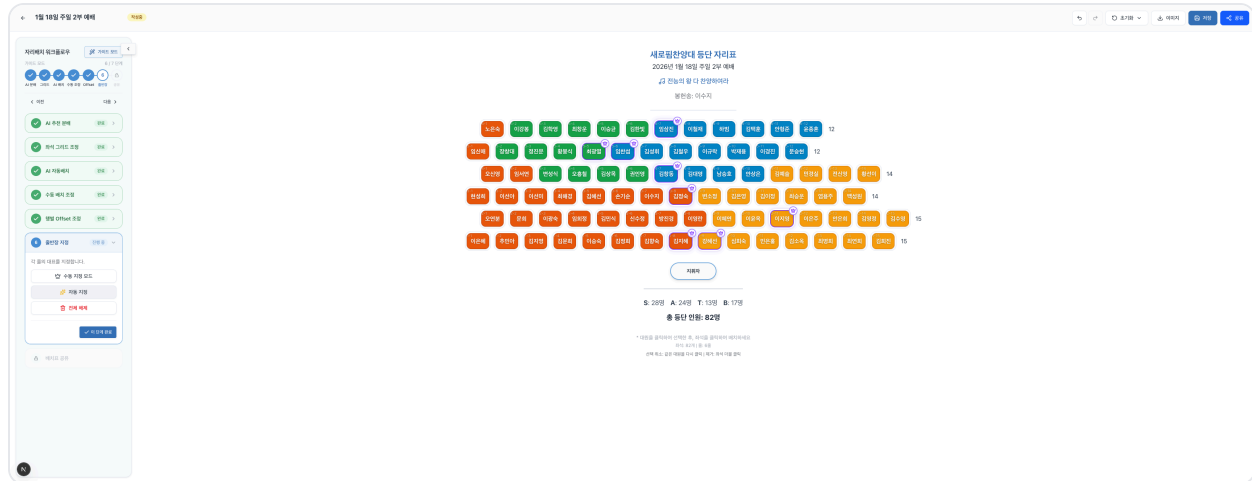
← 1월 18일 주일 2부 예배 작성중

초기화 | 내보내기 | 저장 | 공유

자리배치 워크플로우
가이드 보기
AI 추천 | 그리드 | AI 배치 | 수동 조정 | Offset | 출연장

< 이전 다음 >

AI 추천 분배 완료
파트 그리드 조정 완료
AI 자동배치 완료
수동 배치 조정 완료
행별 Offset 조정 완료
6 출연장 지정 진행 중

이 줄에 대표를 지정합니다.
수동 지정 모드
자동 지정
전체 해제
이 단계 완료

새로핌찬양대 등단 자리표
2026년 1월 18일 주일 2부 예배
전능의 왕 다 찬양하여라
봉헌송: 이수지

노은숙 이영롱 김학영 최정윤 이승금 김현철 정성진 이혜재 최현 김택훈 안형준 윤종훈 12
김신혜 강성대 정진완 황봉식 허경철 김한섭 김성휘 김철우 이규학 박재용 이경인 문승현 12
오선영 임서연 변성식 오종철 김성목 권민영 김명동 김대영 남승호 변성은 김혜윤 안경실 전선희 황선미 14
한성희 이선미 이선미 최혜경 김혜선 손기순 이수지 김영숙 변소진 김은영 김이영 최승은 양용수 박성희 14
오연봉 문희 이영숙 임희정 김민식 신수정 봉진경 이명란 이혜란 이윤희 이지영 서은주 전은희 김영정 김수경 15
이은혜 추인아 김지영 김은희 이승숙 김정희 김향숙 김지혜 강혜선 임희숙 민은홀 김소옥 최영희 최인희 김희진 15

지휘자

S: 28명 A: 24명 T: 13명 B: 17명
총 등단 인원: 82명